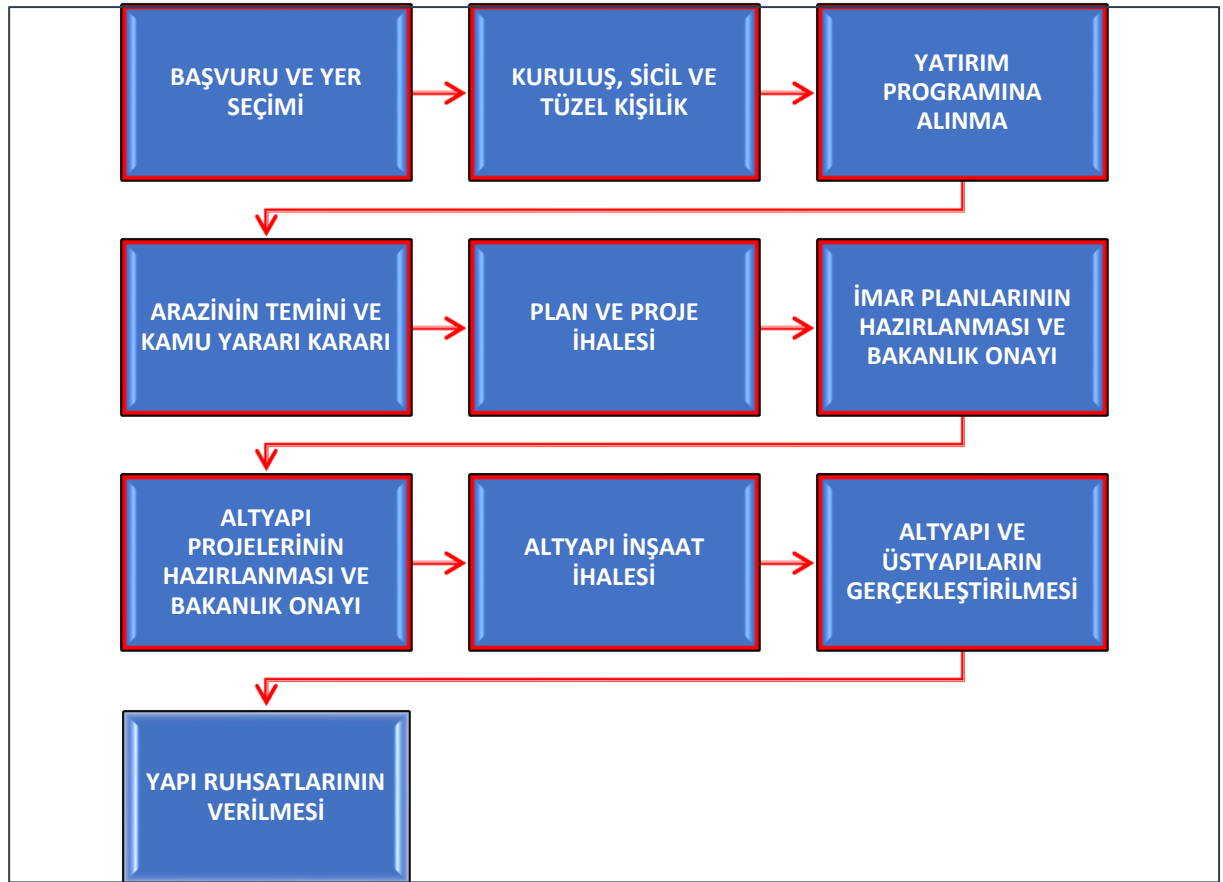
BAŞVURU VE YER SEÇİMİ

KURULUŞ, SİCİL VE TÜZEL KİŞİLİK

YATIRIM PROGRAMINA ALINMA

ARAZİNİN TEMİNİ VE KAMU YARARI KARARI

PLAN VE PROJE İHALESİ

İMAR PLANLARININ HAZIRLANMASI VE BAKANLIK ONAYI

ALTYAPI PROJELERİNİN HAZIRLANMASI VE BAKANLIK ONAYI

ALTYAPI İNŞAAT İHALESİ

ALTYAPI VE ÜSTYAPILARIN GERÇEKLEŞTİRİLMESİ

YAPI RUHSATLARININ VERİLMESİ